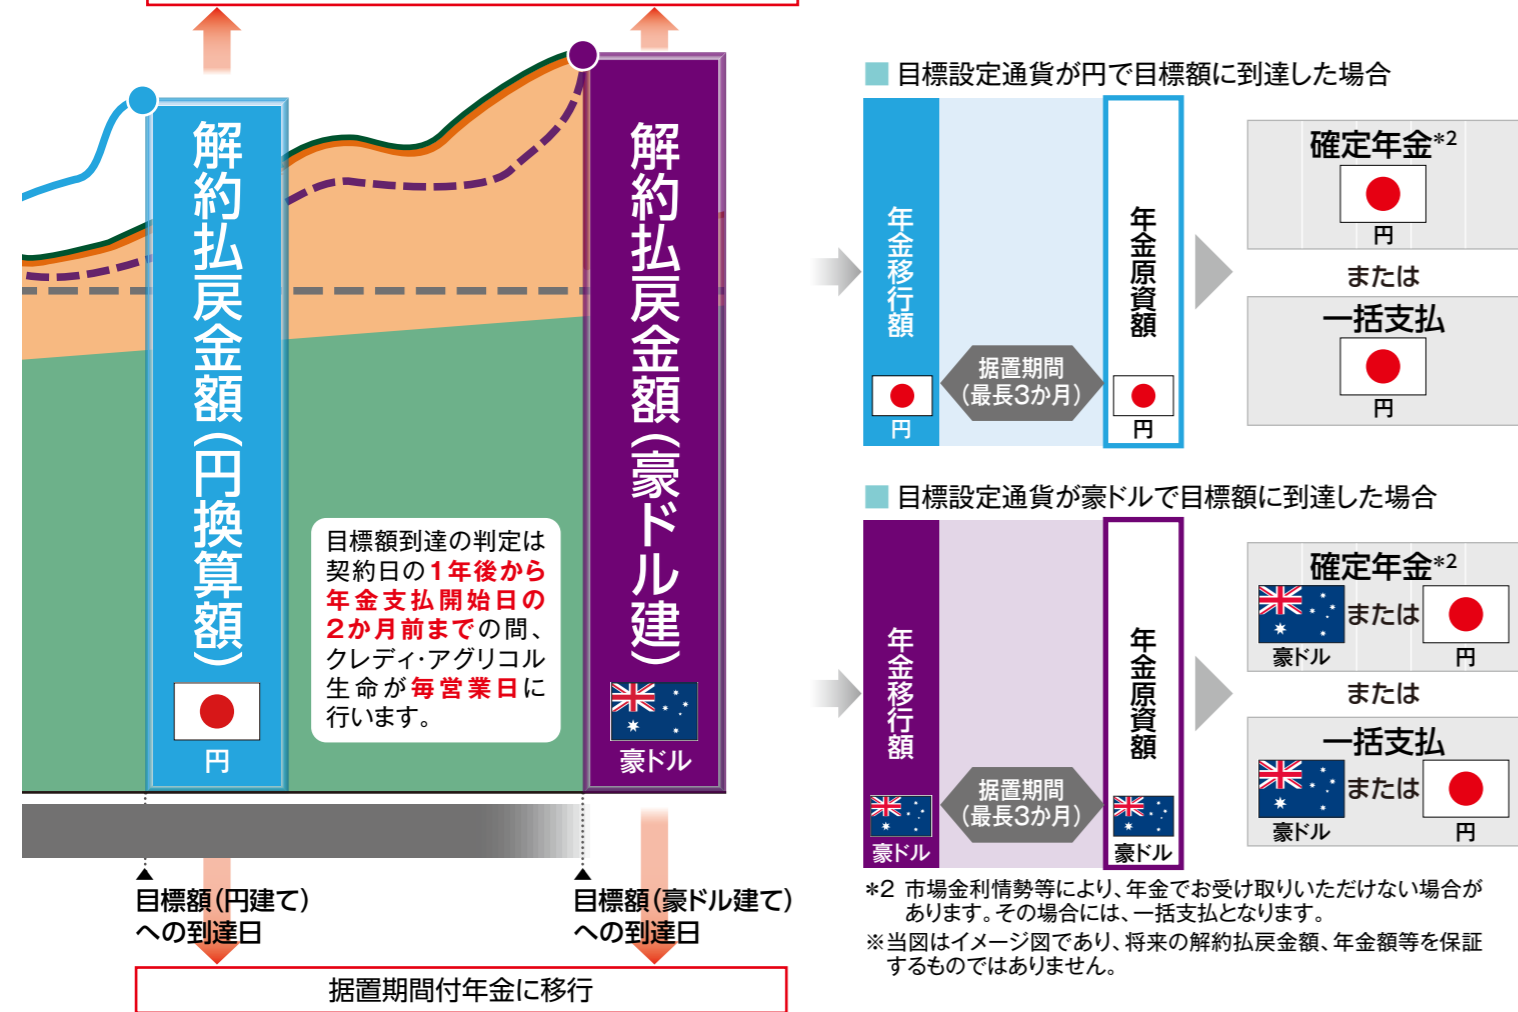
解約払戻金額(円換算額)

円

目標額到達の判定は契約日の1年後から年金支払開始日の2か月前までの間、クレディ・アグリコル生命が毎営業日に行います。

解約払戻金額(豪ドル建)

豪ドル

▲
目標額(円建て)への到達日

▲
目標額(豪ドル建て)への到達日

据置期間付年金に移行

目標設定通貨が円で目標額に到達した場合

年金移行額

円

据置期間(最長3か月)

年金原資額

円

確定年金$^{*2}$

円

または

一括支払

円

目標設定通貨が豪ドルで目標額に到達した場合

年金移行額

豪ドル

据置期間(最長3か月)

年金原資額

豪ドル

確定年金$^{*2}$

豪ドル または 円

または

一括支払

豪ドル または 円

*2 市場金利情勢等により、年金でお受け取りいただけない場合があります。その場合には、一括支払となります。

※当図はイメージ図であり、将来の解約払戻金額、年金額等を保証するものではありません。